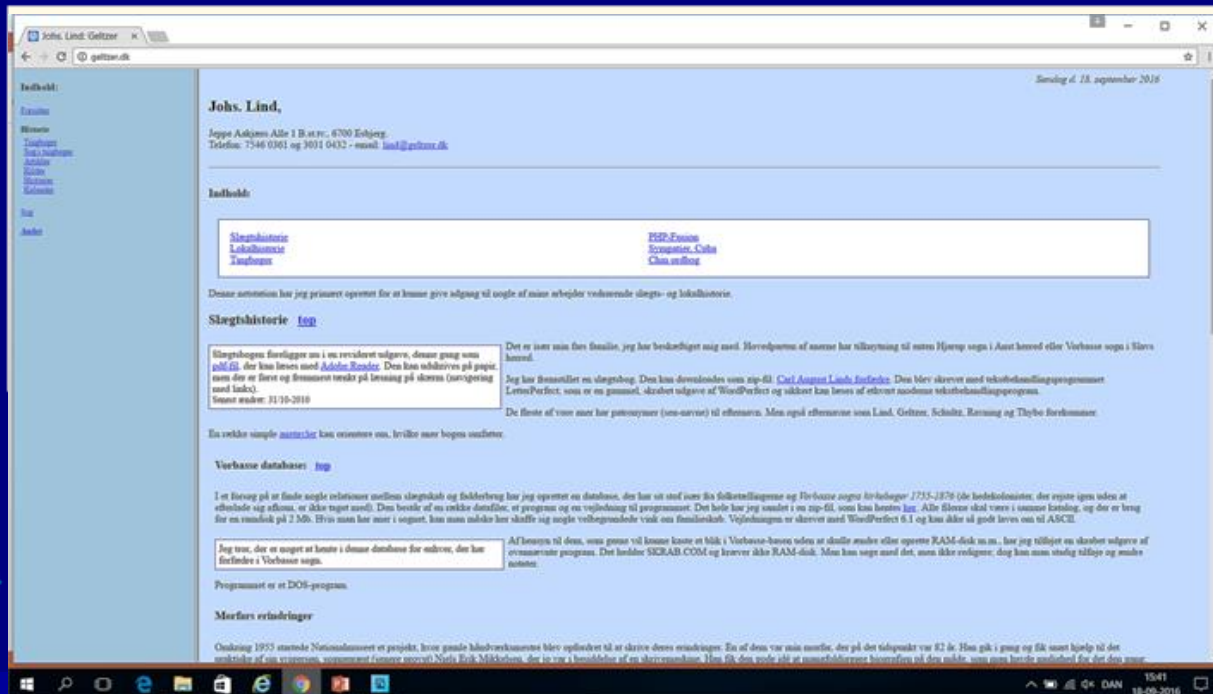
Johs. Lind: Geltzer ×

geltzer.dk

Indhold:

Forsiden

Historie
Tangbogen
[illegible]
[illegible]
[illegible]
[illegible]
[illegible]

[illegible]

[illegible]

Søndag d. 18. september 2016

Johs. Lind,

Jeppe Aakjærs Alle 1 B.st.tv., 6700 Esbjerg.
Telefon: 7546 0361 og 3031 0432 - email: lind@geltzer.dk

Indhold:

Slægtshistorie
Lokalhistorie
Tangbogen

PHP-Fusion
Sympatier, Cuba
Chas ordbog

Denne netstation har jeg primært oprettet for at kunne give adgang til nogle af mine arbejder vedrørende slægts- og lokalhistorie.

Slægtshistorie top

Slægtsbogen foreligger nu i en revideret udgave, denne gang som pdf-fil, der kan læses med Adobe Reader. Den kan udskrives på papir, men der er først og fremmest tænkt på læsning på skærm (navigering med links).
Senest ændret: 31/10-2010

Det er især min fars familie, jeg har beskæftiget mig med. Hovedparten af anerne har tilknytning til enten Hjerup sogn i Anst herred eller Vorbasse sogn i Slavs herred.

Jeg har fremstillet en slægtsbog. Den kan downloades som zip-fil: Carl August Linds forfædre. Den blev skrevet med tekstbehandlingsprogrammet LetterPerfect, som er en gammel, skrabet udgave af WordPerfect og sikkert kan læses af ethvert moderne tekstbehandlingsprogram.

De fleste af vore aner har patronymer (søn-navne) til efternavn. Men også efternavne som Lind, Geltzer, Schultz, Ravning og Thybo forekommer.

En række simple anetavler kan orientere om, hvilke aner bogen omfatter.

Vorbasse database: top

I et forsøg på at finde nogle relationer mellem slægtskab og fadderbrug har jeg oprettet en database, der har sit stof især fra folketællingerne og Vorbasse sogns kirkebøger 1735-1876 (de hedekolonister, der rejste igen inden at etablere sig afkom, er ikke taget med). Den består af en række datafiler, et program og en vejledning til programmet. Det hele har jeg samlet i en zip-fil, som kan hentes her. Alle filerne skal være i samme katalog, og der er brug for en ramdisk på 2 Mb. Hvis man har mer i sognet, kan man måske her skaffe sig nogle velbegrundede vink om familieskab. Vejledningen er skrevet med WordPerfect 6.1 og kan ikke så godt læses om til ASCII.

Jeg tror, der er noget at hente i denne database for enhver, der har forfædre i Vorbasse sogn.

Af hensyn til dem, som gerne vil kunne kaste et blik i Vorbasse-basen uden at skulle ændre eller oprette RAM-disk m.m., har jeg tilføjet en skrabet udgave af ovennævnte program. Det hedder SKRAB.COM og kræver ikke RAM-disk. Man kan søge med det, men ikke redigere; dog kan man stadig tilføje og ændre noteter.

Programmet er et DOS-program.

Morfars erindringer

Omkring 1955 startede Nationalmuseet et projekt, hvor gamle håndværksmestre blev opfordret til at skrive deres erindringer. En af dem var min morfar, der på det tidspunkt var 82 år. Han gik i gang og fik snart hjælp til det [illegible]

DAN 15:41 18-09-2016